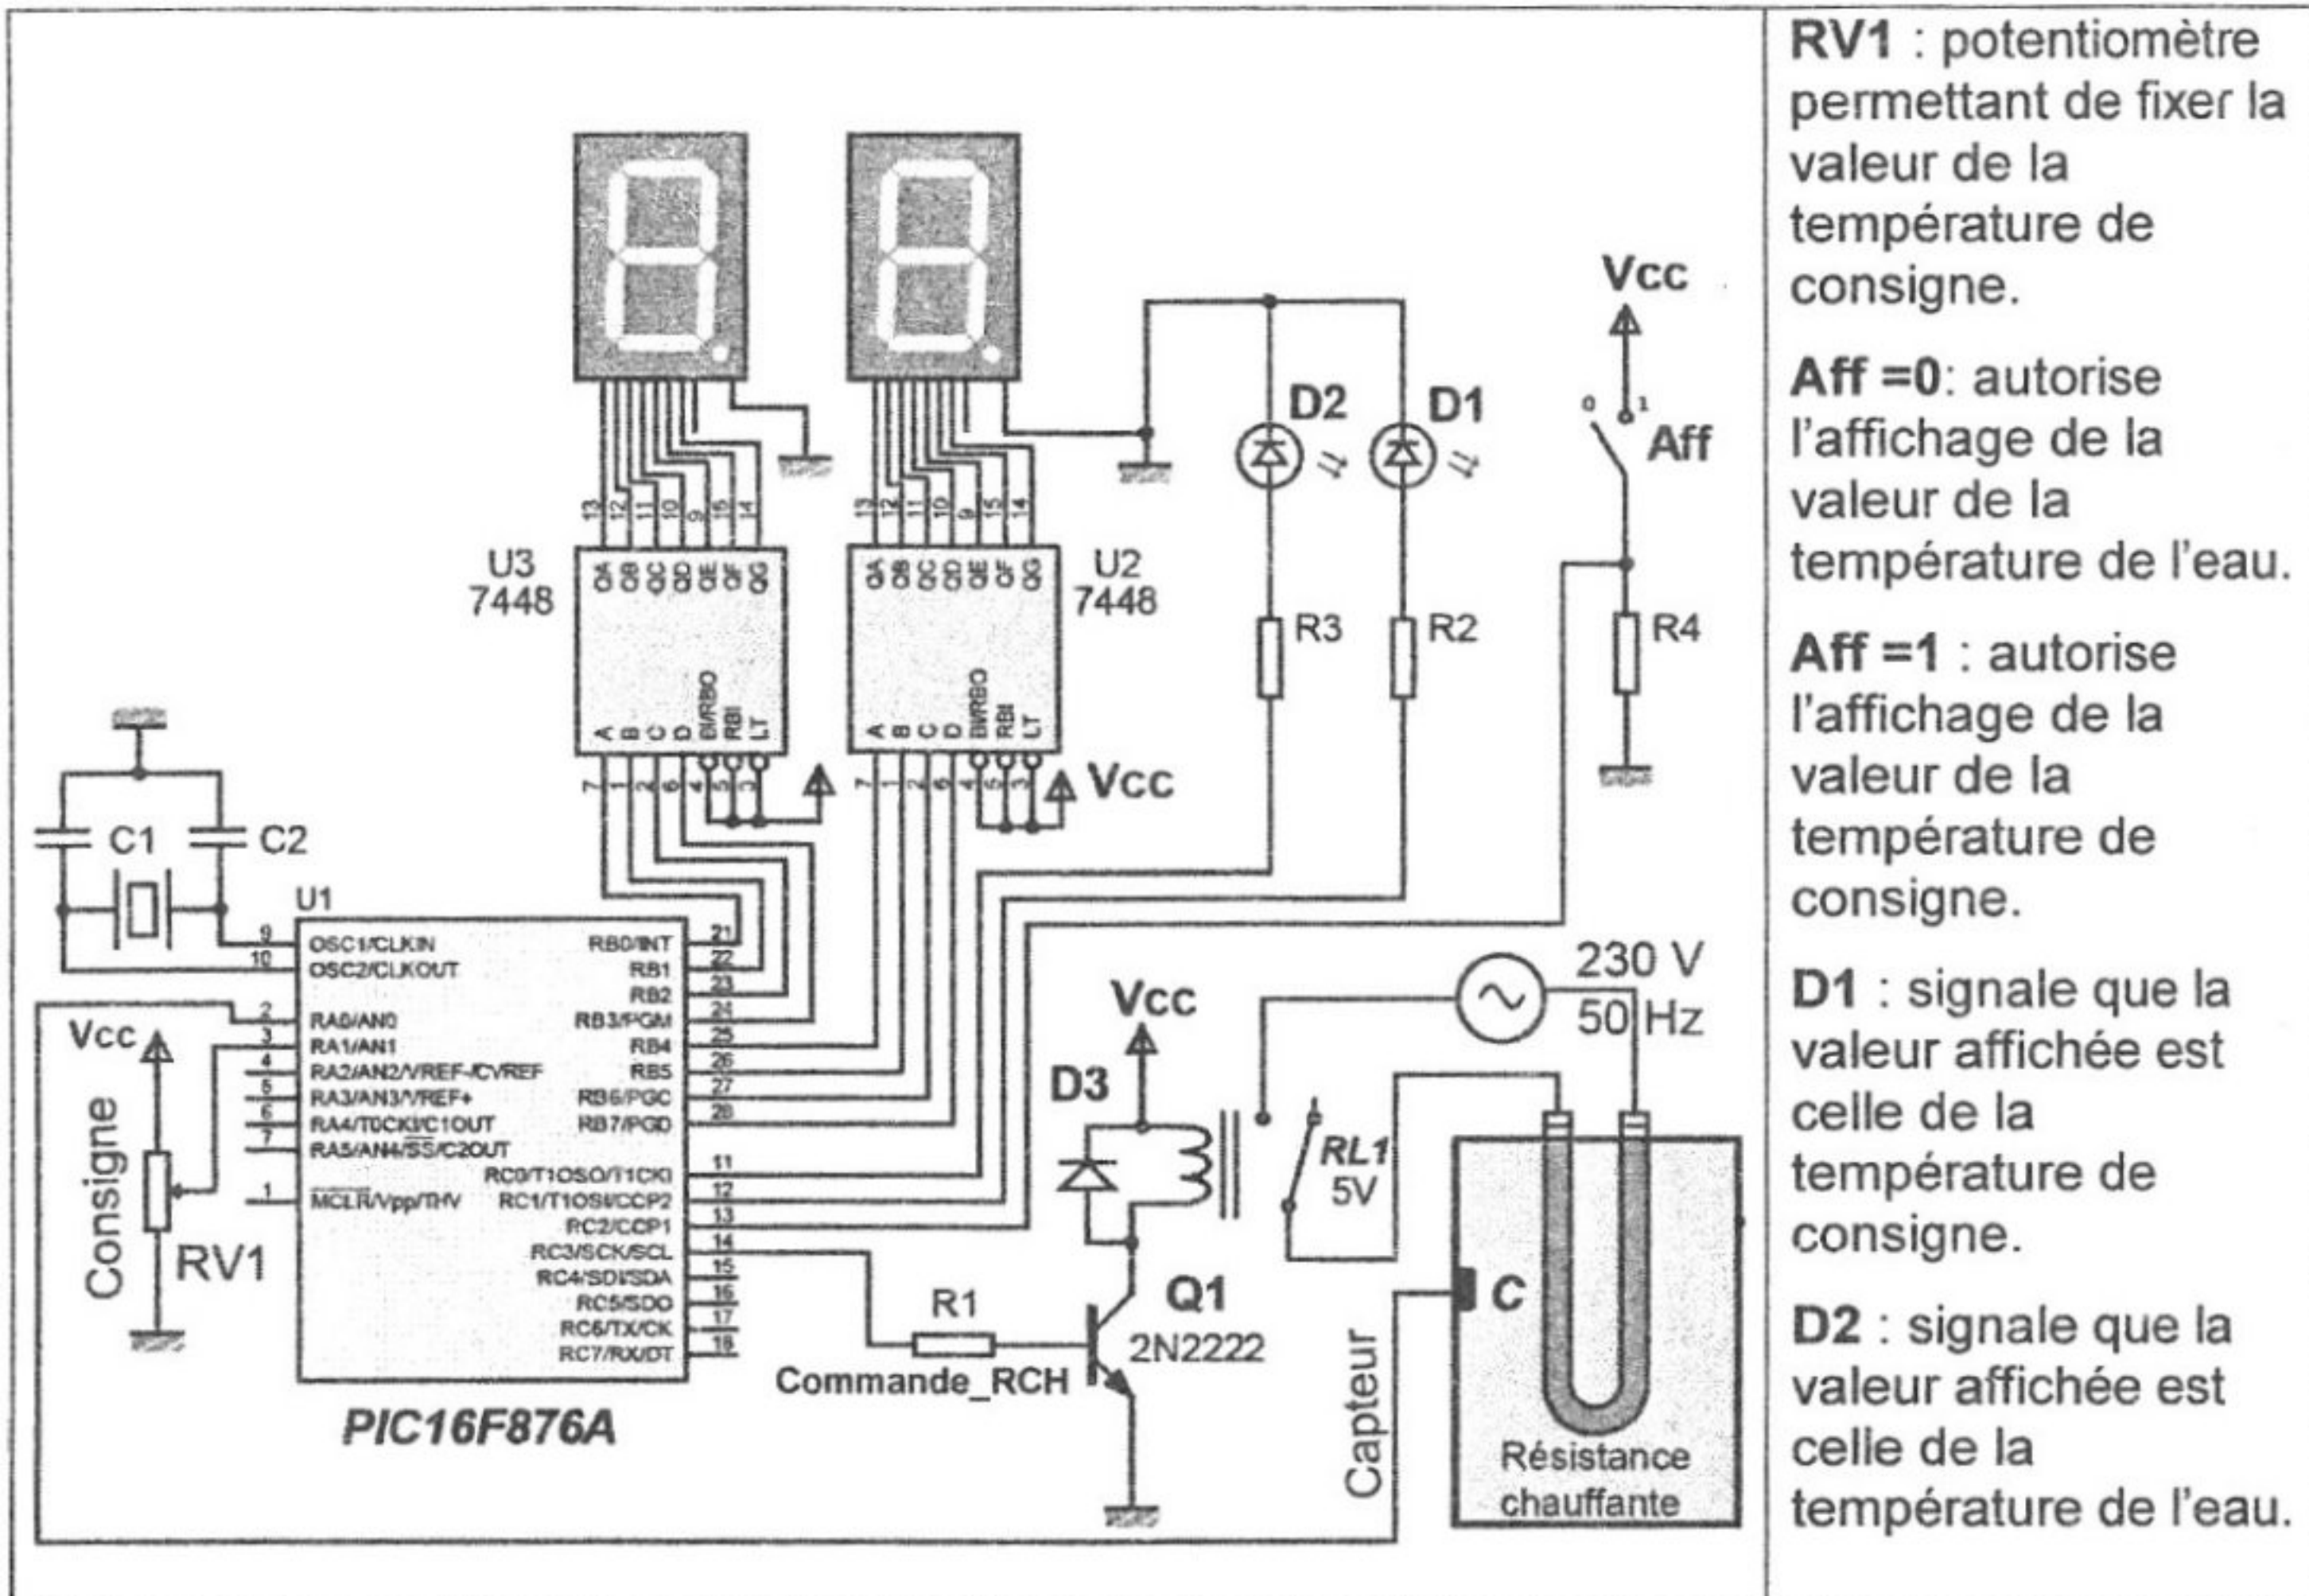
Vcc
0 1
Aff
D2 D1
U3
7448
13 12 11 10 9 15 14
QA QB QC QD QE QF QG
A B C D BI/RBO RBI LT
7 1 2 6 4 5 3
U2
7448
13 12 11 10 9 15 14
QA QB QC QD QE QF QG
A B C D BI/RBO RBI LT
7 1 2 6 4 5 3
Vcc
R3 R2 R4
C1 C2
U1
9 OSC1/CLKIN
10 OSC2/CLKOUT
2 RA0/AN0
3 RA1/AN1
4 RA2/AN2/VREF-/CVREF
5 RA3/AN3/VREF+
6 RA4/T0CKI/C1OUT
7 RA5/AN4/$\overline{SS}$/C2OUT
1 $\overline{MCLR}$/Vpp/THV
RB0/INT 21
RB1 22
RB2 23
RB3/PGM 24
RB4 25
RB5 26
RB6/PGC 27
RB7/PGD 28
RC0/T1OSO/T1CKI 11
RC1/T1OSI/CCP2 12
RC2/CCP1 13
RC3/SCK/SCL 14
RC4/SDI/SDA 15
RC5/SDO 16
RC6/TX/CK 17
RC7/RX/DT 18
PIC16F876A
Vcc
Consigne
RV1
230 V
50 Hz
Vcc
D3
RL1
5V
R1
Commande_RCH
Q1
2N2222
C
Capteur
Résistance chauffante

**RV1** : potentiomètre permettant de fixer la valeur de la température de consigne.

**Aff =0**: autorise l'affichage de la valeur de la température de l'eau.

**Aff =1** : autorise l'affichage de la valeur de la température de consigne.

**D1** : signale que la valeur affichée est celle de la température de consigne.

**D2** : signale que la valeur affichée est celle de la température de l'eau.